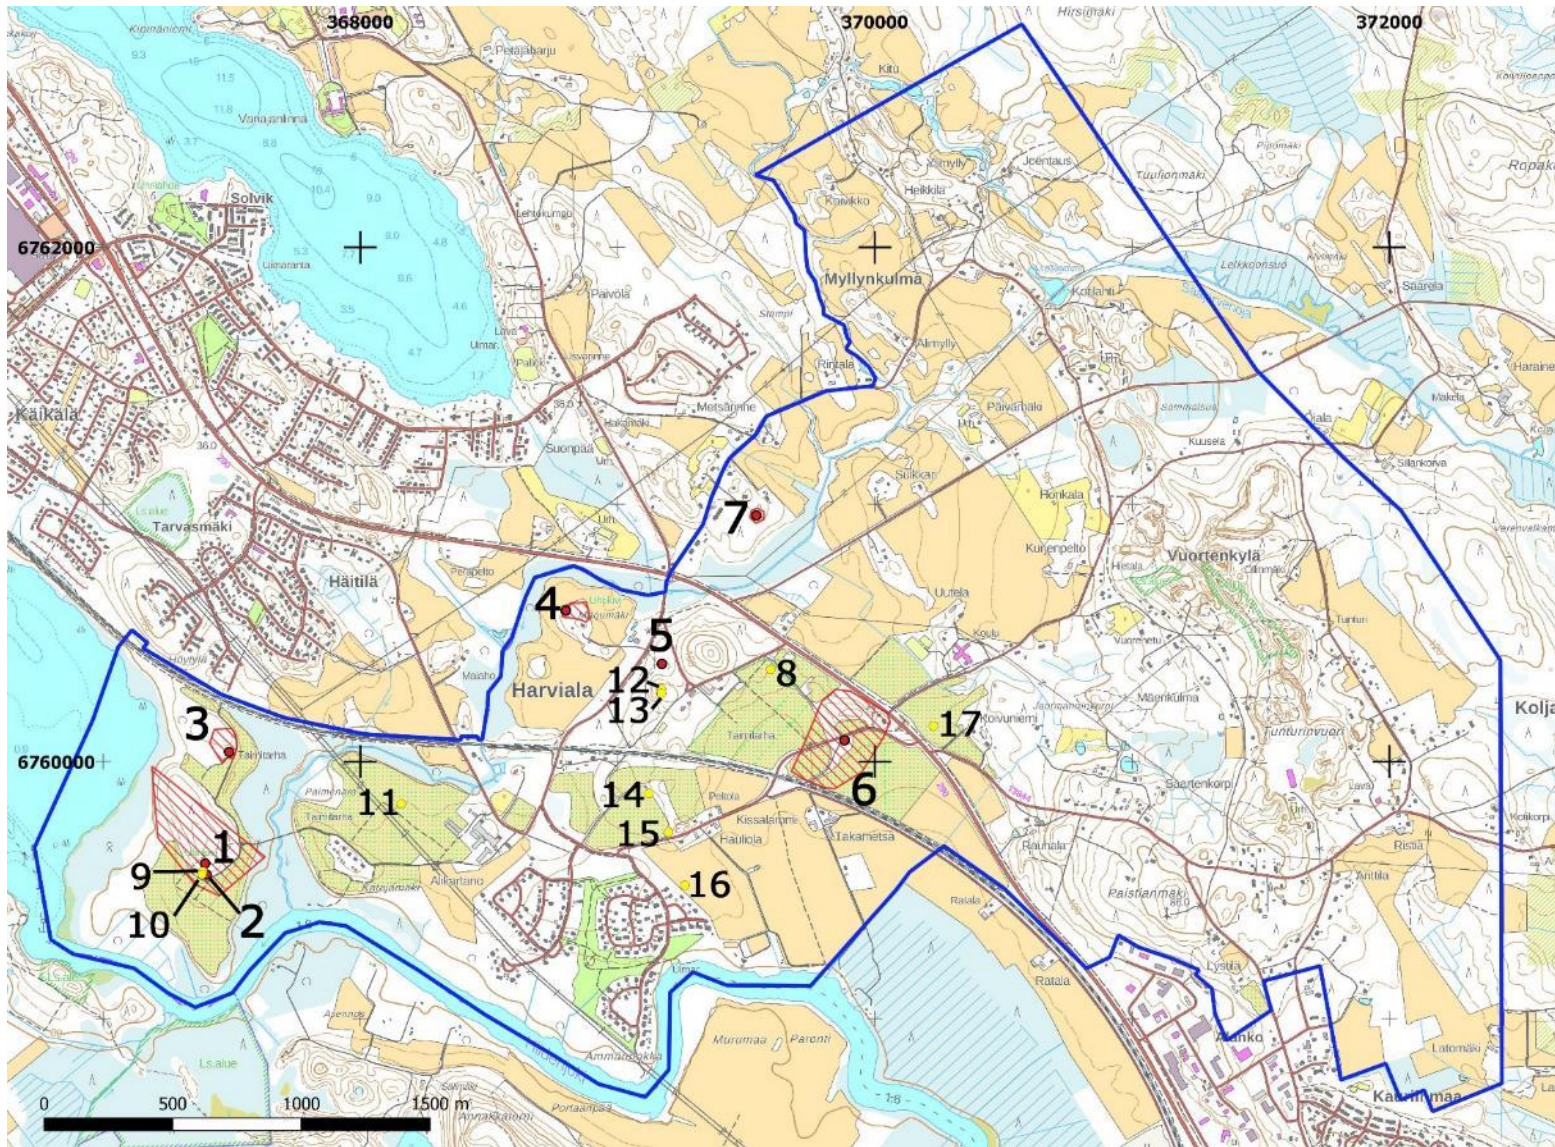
368000
370000
372000
Hirsimäki
Kitü
Petäjäharju
Vanajanlinna
Solvik
6762000
Uimaranta
Lehtokumpu
Myllynkulma
Heikkilä
Jeentaus
Tuulionmäki
Pijonmäki
Ropak
Lelkkoonsuo
Kotlanti
Saarela
Päivölä
Lava
Umar.
Rintala
Almylly
Päivänäki
Haraine
Käikala
Metsänne
Suonpää
Kuusela
Mäkelä
Sillankorva
Tarvasmäki
Häitilä
Sulkkar
Honkala
Kurjenpelto
Vuortenkylä
7
4
5
Uhkki
Harviala
Uutela
12
13
8
Tunturi
Koulu
Mäsenkulma
Koivuniemi
17
Kolja
3
Tamitarha
6760000
6
11
Tamitarha
Palmenaho
14
Peltola
15
Kissalammi
Hauliola
Alakametsa
Tunturinvuori
Saartenkorpi
Lava
Kolikorpi
1
9
10
2
Alikartano
16
Raunala
Paistianmäki
Anttila
Ristilä
Ratala
Ratala
Lysttä
Umar.
Ls.alue
Ammatsokila
Muromaa
Paronti
Alanko
Latomäki
Portaanpää
Kaurimaa
0
500
1000
1500 m